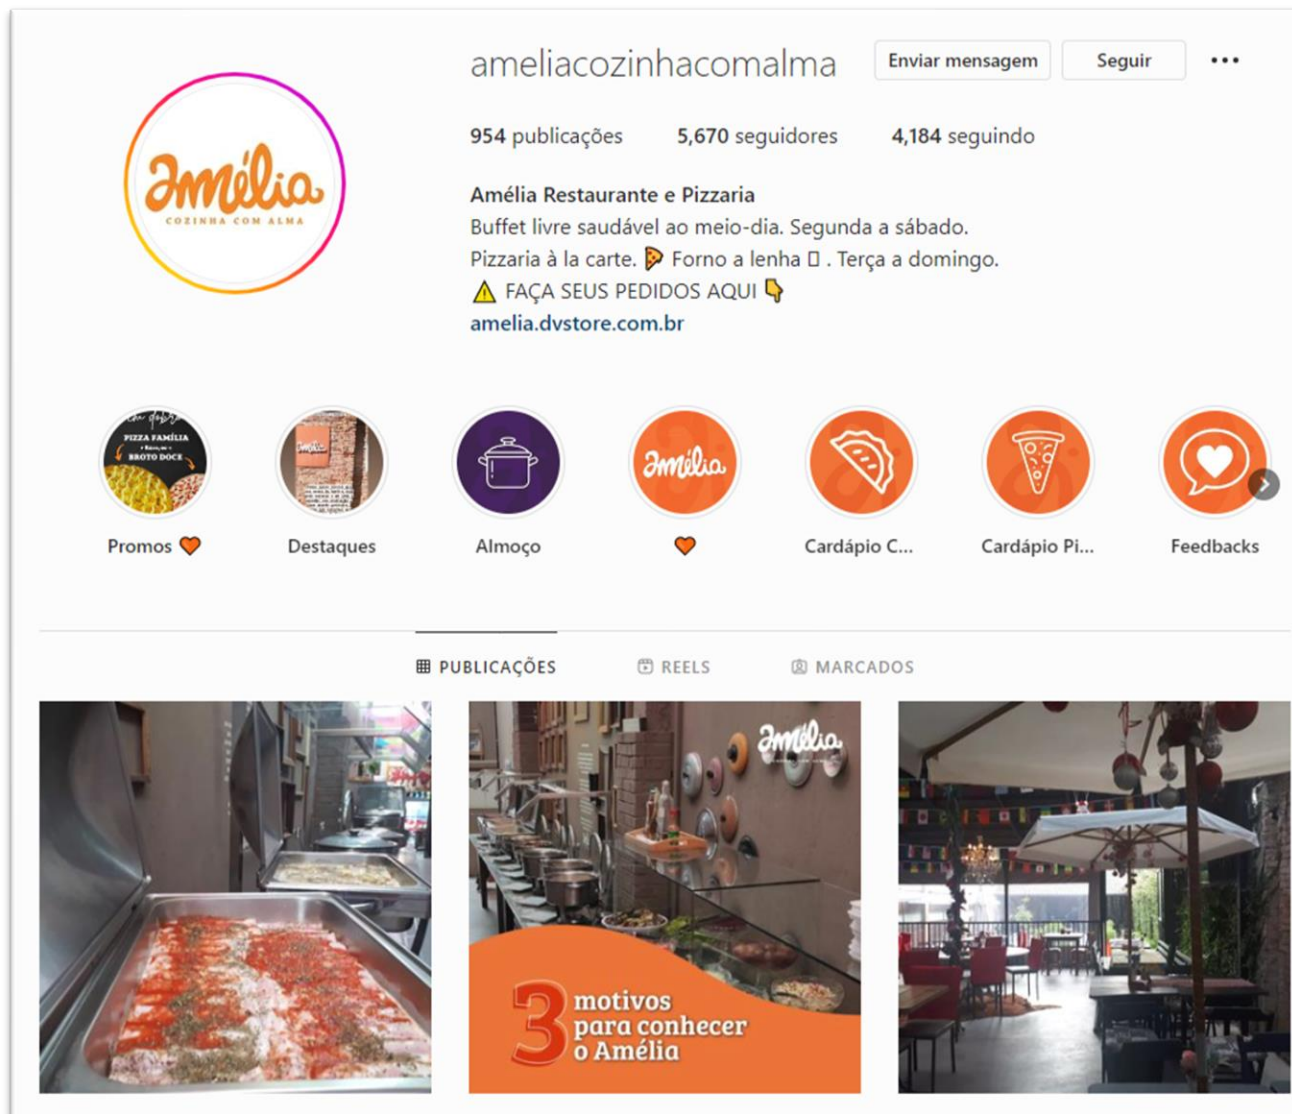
ameliacozinhacomalma Enviar mensagem Seguir •••

954 publicações 5,670 seguidores 4,184 seguindo

amélia
COZINHA COM ALMA

Amélia Restaurante e Pizzaria
Buffet livre saudável ao meio-dia. Segunda a sábado.
Pizzaria à la carte. 🍕 Forno a lenha ▯ . Terça a domingo.
⚠️ FAÇA SEUS PEDIDOS AQUI 👇
amelia.dvstore.com.br

PIZZA FAMÍLIA + BROTO DOCE

Promos 🧡 Destaques Almoço amélia 🧡 Cardápio C... Cardápio Pi... Feedbacks

PUBLICAÇÕES REELS MARCADOS

amélia

3 motivos para conhecer o Amélia